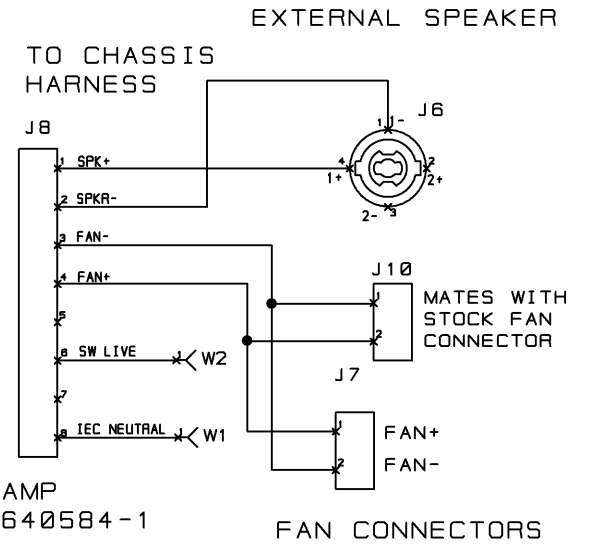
EXTERNAL SPEAKER

TO CHASSIS HARNESS

J8

1 SPK+
2 SPKR-
3 FAN-
4 FAN+
5
6 SW LIVE
7
8 IEC NEUTRAL

W2
W1

J6
1 1-
4 1+
2 2+
2- 3

J10
1
2

MATES WITH STOCK FAN CONNECTOR

J7
1
2
FAN+
FAN-

AMP
640584-1

FAN CONNECTORS